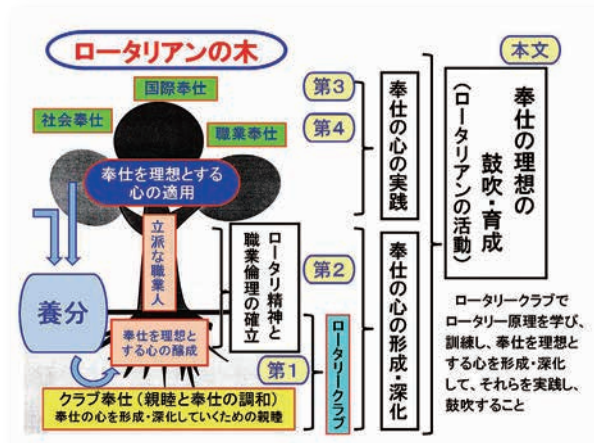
ロータリアンの木

国際奉仕

社会奉仕

職業奉仕

奉仕を理想とする心の適用

立派な職業人

養分

奉仕を理想とする心の醸成

クラブ奉仕（親睦と奉仕の調和）
奉仕の心を形成・深化していくための親睦

ロータリ精神と職業倫理の確立

ロータリークラブ

第3

第4

第2

第1

奉仕の心の実践

奉仕の心の形成・深化

本文

奉仕の理想の鼓吹・育成
（ロータリアンの活動）

ロータリークラブでロータリー原理を学び、訓練し、奉仕を理想とする心を形成・深化して、それらを実践し、鼓吹すること